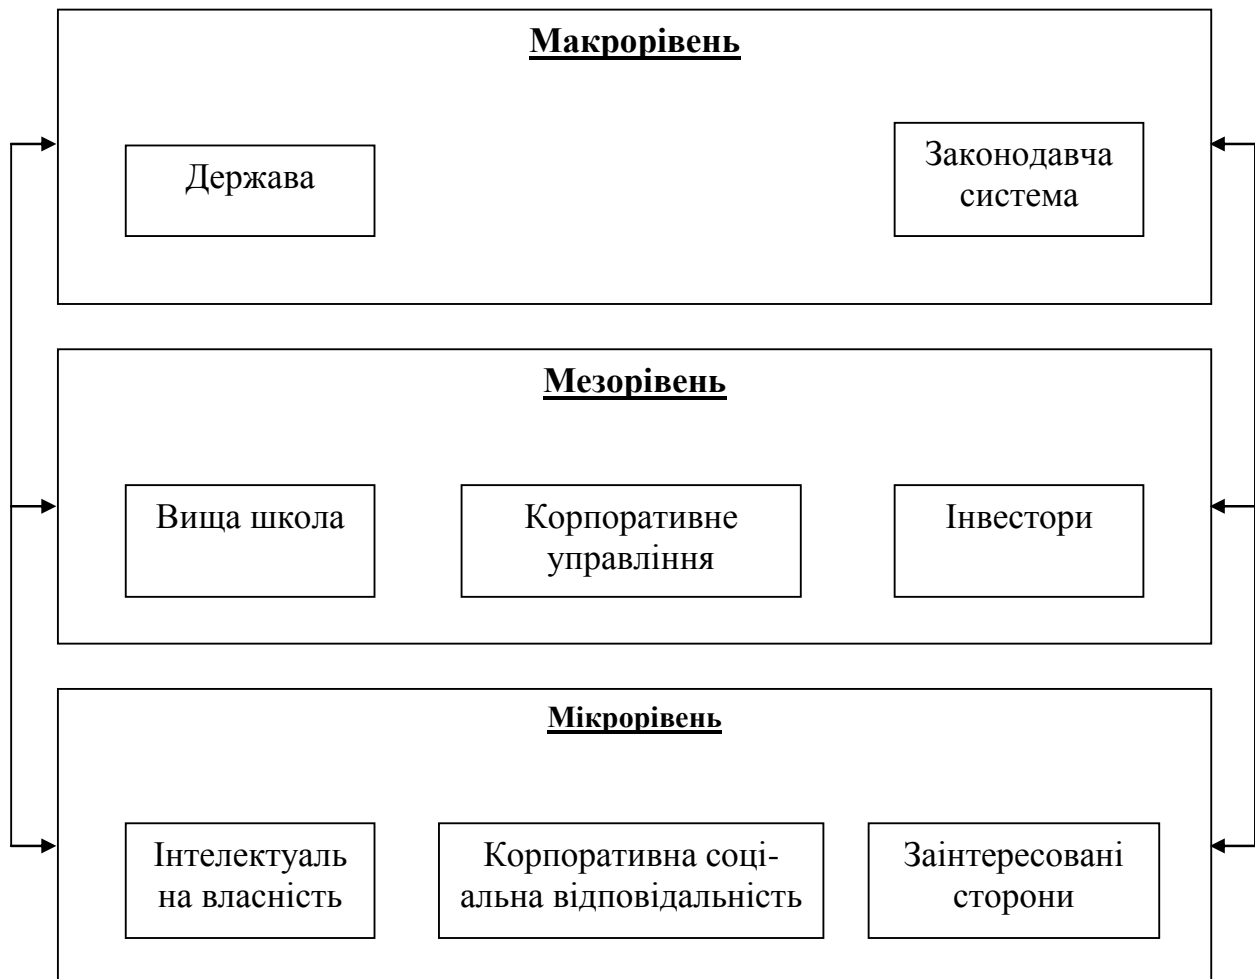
Макрорівень

Держава

Законодавча система

Мезорівень

Вища школа

Корпоративне управління

Інвестори

Мікрорівень

Інтелектуаль на власність

Корпоративна соціальна відповідальність

Заінтересовані сторони